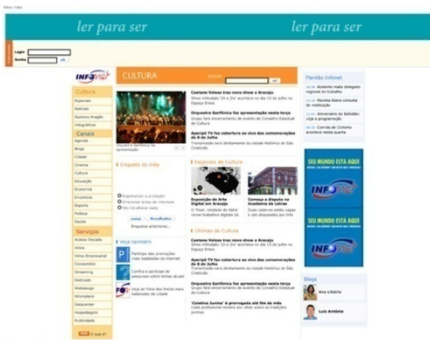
ler para ser

ler para ser

Login

Senha

CULTURA

Cultura

Canais

Serviços

Enquete do mês

Veja também

Espaços de Cultura

Últimas de Cultura

Plantão Infonet

Blogs

SEU MUNDO ESTÁ AQUI

INFONET

SEU MUNDO ESTÁ AQUI

INFONET

Orquestra Sinfônica faz apresentação nesta terça

Aperipê TV faz cobertura ao vivo das comemorações de 8 de Julho

Orquestra Sinfônica faz apresentação nesta terça

Aperipê TV faz cobertura ao vivo das comemorações de 8 de Julho

'Estações Juninas' é prorrogada até fim de mês

Exposição de Arte Digital em Aracaju

Aprovação de Artes na Academia de Letras

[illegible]